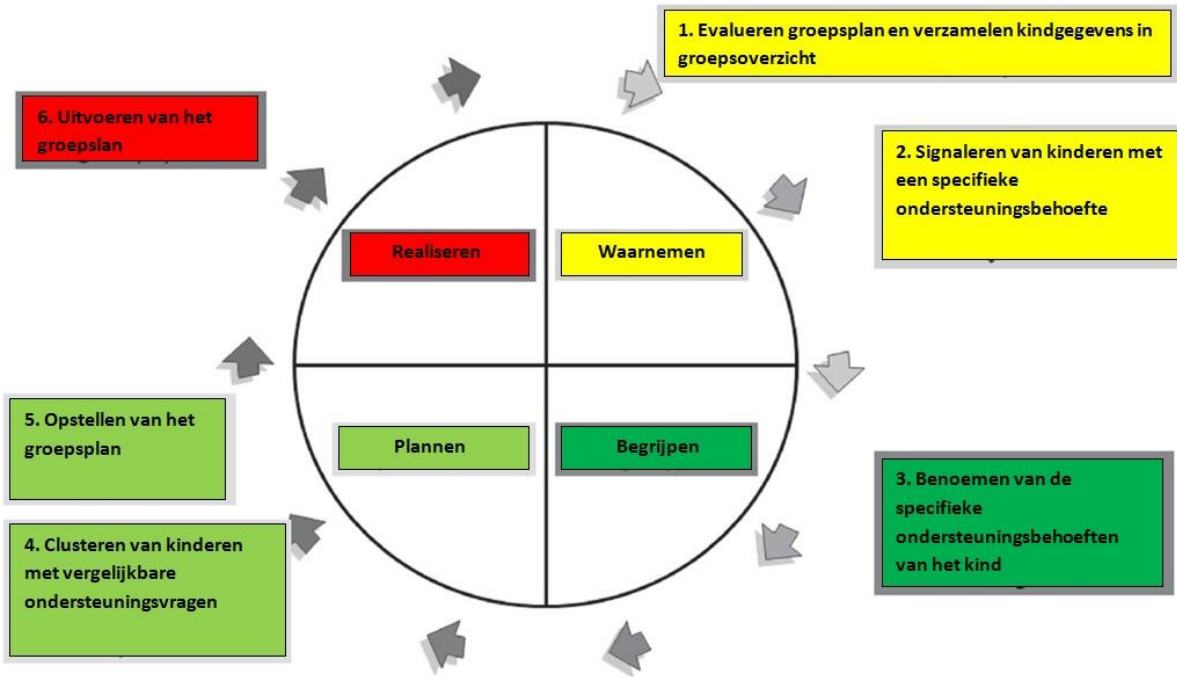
1. Evalueren groepsplan en verzamelen kindgegevens in groepsoverzicht

2. Signaleren van kinderen met een specifieke ondersteuningsbehoefte

3. Benoemen van de specifieke ondersteuningsbehoeften van het kind

4. Clusteren van kinderen met vergelijkbare ondersteuningsvragen

5. Opstellen van het groepsplan

6. Uitvoeren van het groepsplan

Realiseren

Waarnemen

Plannen

Begrijpen